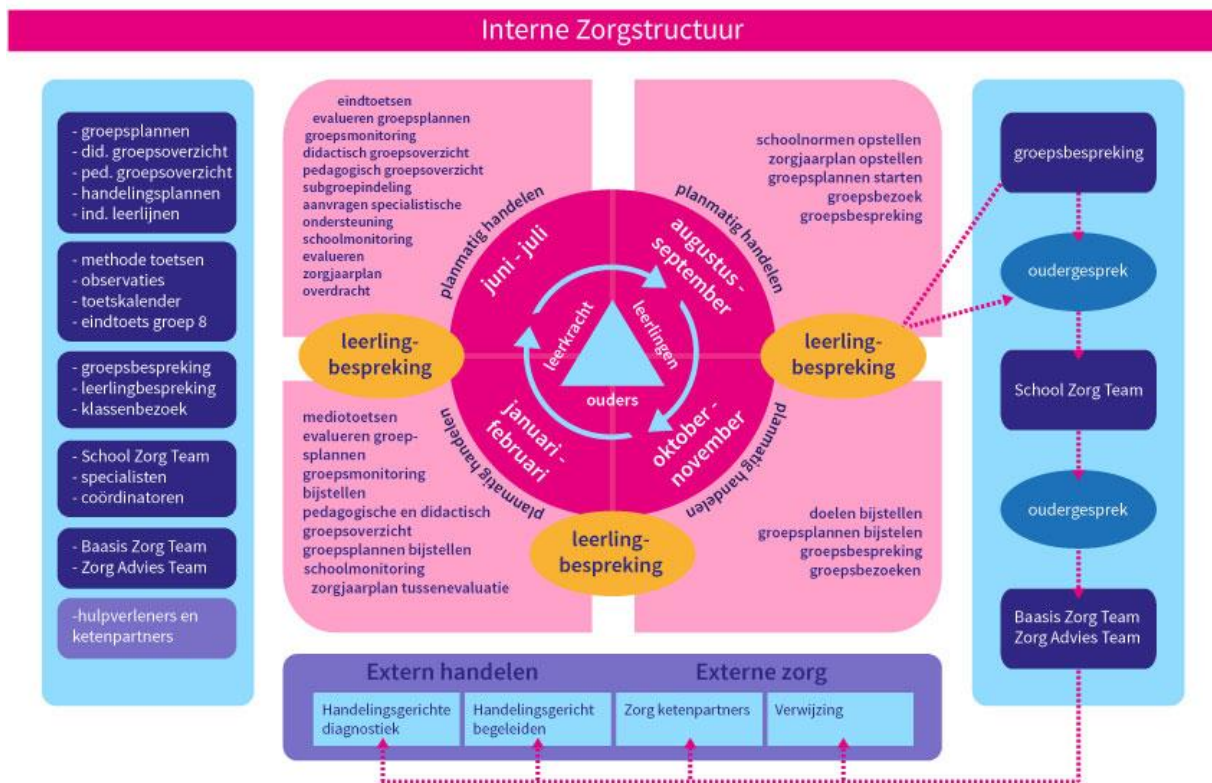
Interne Zorgstructuur

- groepsplannen
- did. groepsoverzicht
- ped. groepsoverzicht
- handelingsplannen
- ind. leerlijnen

- methode toetsen
- observaties
- toetskalender
- eindtoets groep 8

- groepsbespreking
- leerlingbespreking
- klassenbezoek

- School Zorg Team
- specialisten
- coördinatoren

- Baasis Zorg Team
- Zorg Advies Team

-hulpverleners en ketenpartners

eindtoetsen
evalueren groepsplannen
groepsmonitoring
didactisch groepsoverzicht
pedagogisch groepsoverzicht
subgroepindeling
aanvragen specialistische ondersteuning
schoolmonitoring
evalueren
zorgjaarplan
overdracht

schoolnormen opstellen
zorgjaarplan opstellen
groepsplannen starten
groepsbezoek
groepsbespreking

planmatig handelen
juni - juli
planmatig handelen
augustus - september
leerkracht
leerlingen
ouders
januari - februari
oktober - november
planmatig handelen
planmatig handelen

leerling-bespreking
leerling-bespreking
leerling-bespreking

mediotoetsen
evalueren groepsplannen
groepsmonitoring
bijstellen
pedagogische en didactisch groepsoverzicht
groepsplannen bijstellen
schoolmonitoring
zorgjaarplan tussenevaluatie

doelen bijstellen
groepsplannen bijstelen
groepsbespreking
groepsbezoeken

groepsbespreking
oudergesprek
School Zorg Team
oudergesprek
Baasis Zorg Team
Zorg Advies Team

Extern handelen
Externe zorg

| Handelingsgerichte diagnostiek | Handelingsgericht begeleiden | Zorg ketenpartners | Verwijzing |